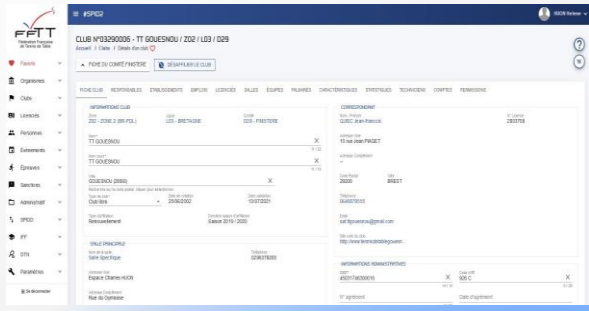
FFTT
Fédération Française de Tennis de Table

≡ #SPID2

RIOU Nolwenn

Favoris
Organismes
Clubs
Licenciés
Personnes
Evènements
Épreuves
Sanctions
Administratif
SPID2
FF
DTN
Paramètres
Se déconnecter

CLUB N°03290006 - TT GOUESNOU / Z02 / L03 / D29
Accueil / Clubs / Détails d'un club

FICHE DU COMITÉ FINISTERE
DÉSAFFILIER LE CLUB

FICHE CLUB RESPONSABLES ÉTABLISSEMENTS EMPLOIS LICENCIÉS SALLES ÉQUIPES PALMARÈS CARACTÉRISTIQUES STATISTIQUES TECHNICIENS COMPTES PERMISSIONS

INFORMATIONS CLUB

Zone
Z02 - ZONE 2 (BR-PDL)

Ligue
L03 - BRETAGNE

Comité
D29 - FINISTERE

Nom*
TT GOUESNOU

Nom court*
TT GOUESNOU

Ville
GOUESNOU (29850)

Type de club*
Club libre

Date de création
25/06/2002

Date validation
13/07/2021

Type d'affiliation
Renouvellement

Dernière saison d'affiliation
Saison 2019 / 2020

SALLE PRINCIPALE

Nom de la salle
Salle spécifique

Téléphone
0298378203

Adresse salle
Espace Charles HUON

Adresse Complément
Rue du Gymnase

CORRESPONDANT

Nom, Prénom
CURIC Jean-Francois

N° Licence
2933759

Adresse Voie
10 rue Jean PAGET

Adresse Complément
-

Code Postal
29200

Ville
BREST

Téléphone
0649573533

Email
ttgouesnou@gmail.com

Site web du club
http://www.tennisdetablegouesnou...

INFORMATIONS ADMINISTRATIVES

SIRET
45071748300016

Code APE
926 C

N° agrément

Date d'agrément